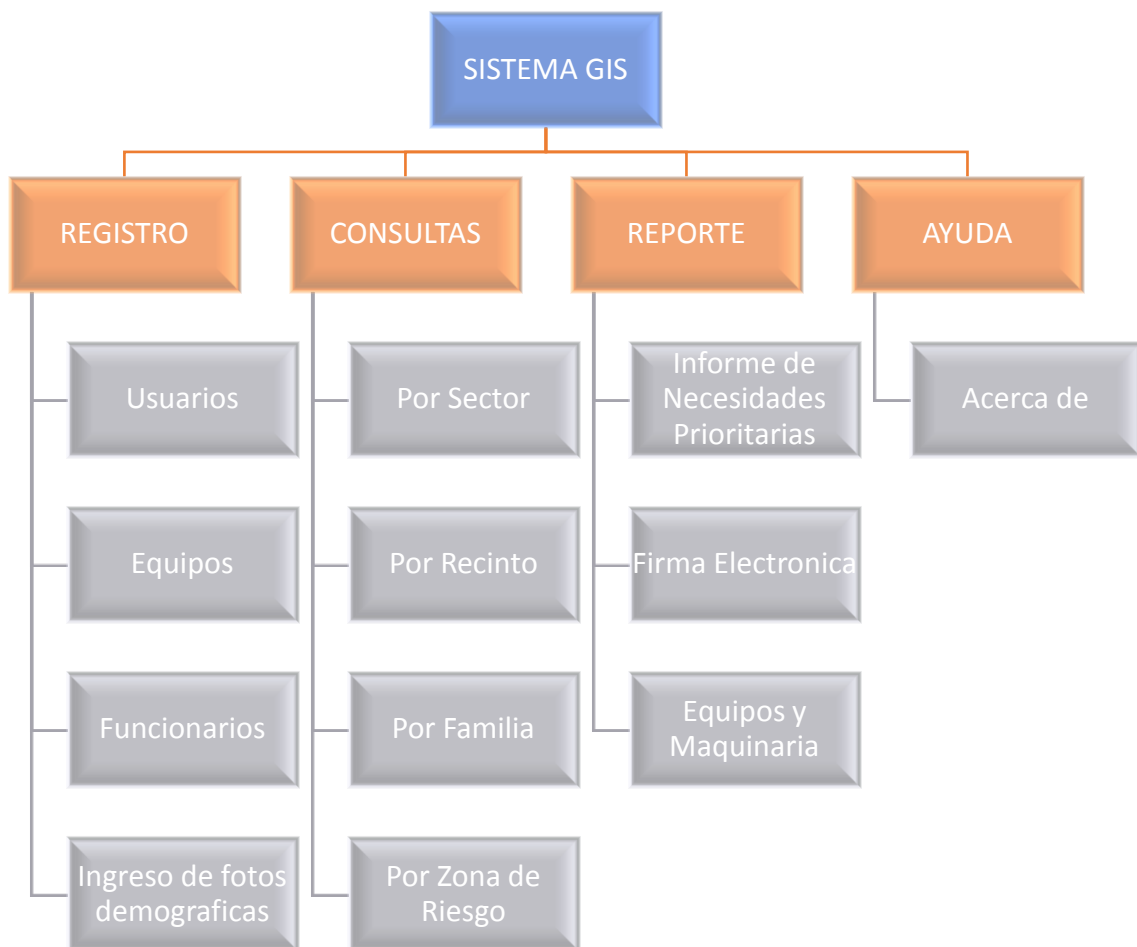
SISTEMA GIS

REGISTRO

Usuarios

Equipos

Funcionarios

Ingreso de fotos demograficas

CONSULTAS

Por Sector

Por Recinto

Por Familia

Por Zona de Riesgo

REPORTE

Informe de Necesidades Prioritarias

Firma Electronica

Equipos y Maquinaria

AYUDA

Acerca de